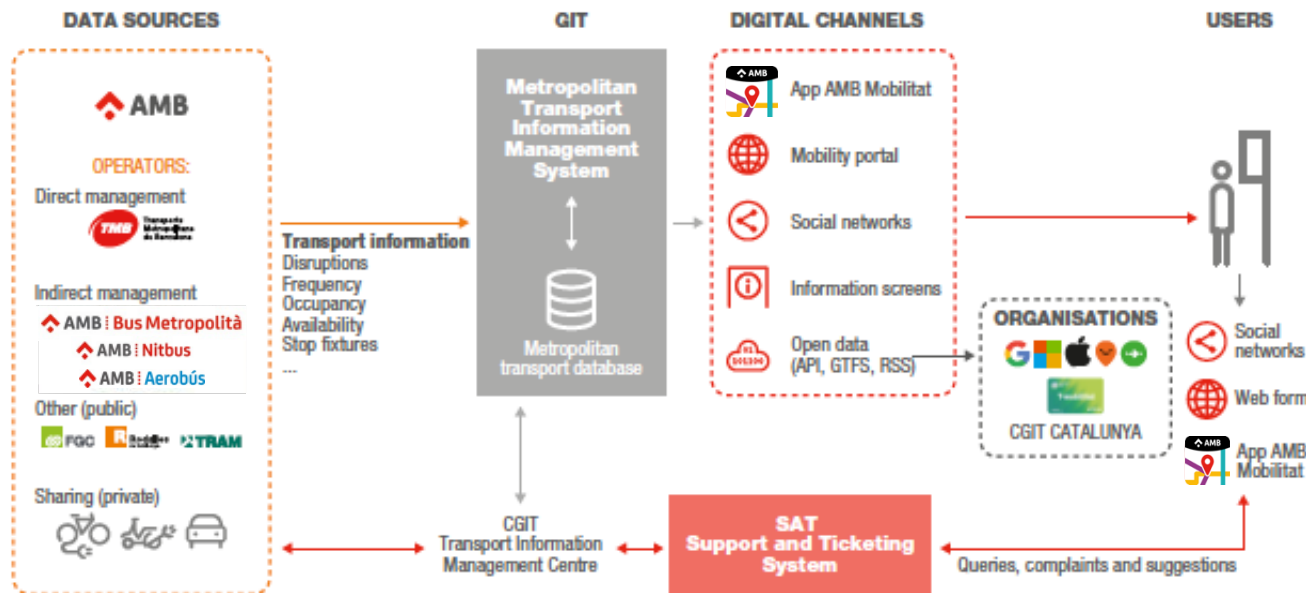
DATA SOURCES

AMB

OPERATORS:

Direct management

TMB Transports Metropolitans de Barcelona

Indirect management

AMB Bus Metropolità

AMB Nitbus

AMB Aerobús

Other (public)

FGC

Rodalies

TRAM

Sharing (private)

Transport information
Disruptions
Frequency
Occupancy
Availability
Stop fixtures
...

GIT

Metropolitan Transport Information Management System

Metropolitan transport database

CGIT
Transport Information
Management Centre

DIGITAL CHANNELS

AMB

App AMB Mobilitat

Mobility portal

Social networks

Information screens

Open data (API, GTFS, RSS)

ORGANISATIONS

CGIT CATALUNYA

SAT
Support and Ticketing System

USERS

Social networks

Web form

AMB

App AMB Mobilitat

Queries, complaints and suggestions